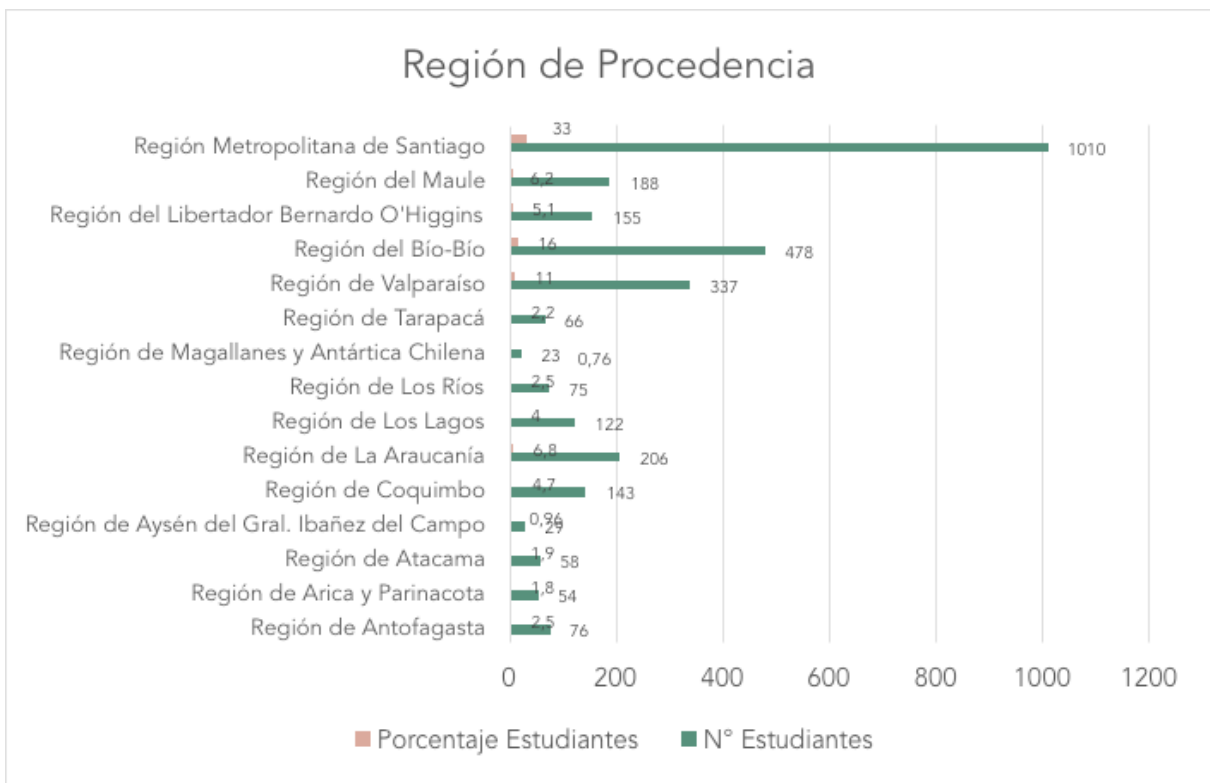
Región de Procedencia

| Región | Porcentaje Estudiantes | N° Estudiantes |
|---|---|---|
| Región Metropolitana de Santiago | 33 | 1010 |
| Región del Maule | 6,2 | 188 |
| Región del Libertador Bernardo O'Higgins | 5,1 | 155 |
| Región del Bío-Bío | 16 | 478 |
| Región de Valparaíso | 11 | 337 |
| Región de Tarapacá | 2,2 | 66 |
| Región de Magallanes y Antártica Chilena | 0,76 | 23 |
| Región de Los Ríos | 2,5 | 75 |
| Región de Los Lagos | 4 | 122 |
| Región de La Araucanía | 6,8 | 206 |
| Región de Coquimbo | 4,7 | 143 |
| Región de Aysén del Gral. Ibañez del Campo | 0,96 | 29 |
| Región de Atacama | 1,9 | 58 |
| Región de Arica y Parinacota | 1,8 | 54 |
| Región de Antofagasta | 2,5 | 76 |

0 200 400 600 800 1000 1200

Porcentaje Estudiantes N° Estudiantes